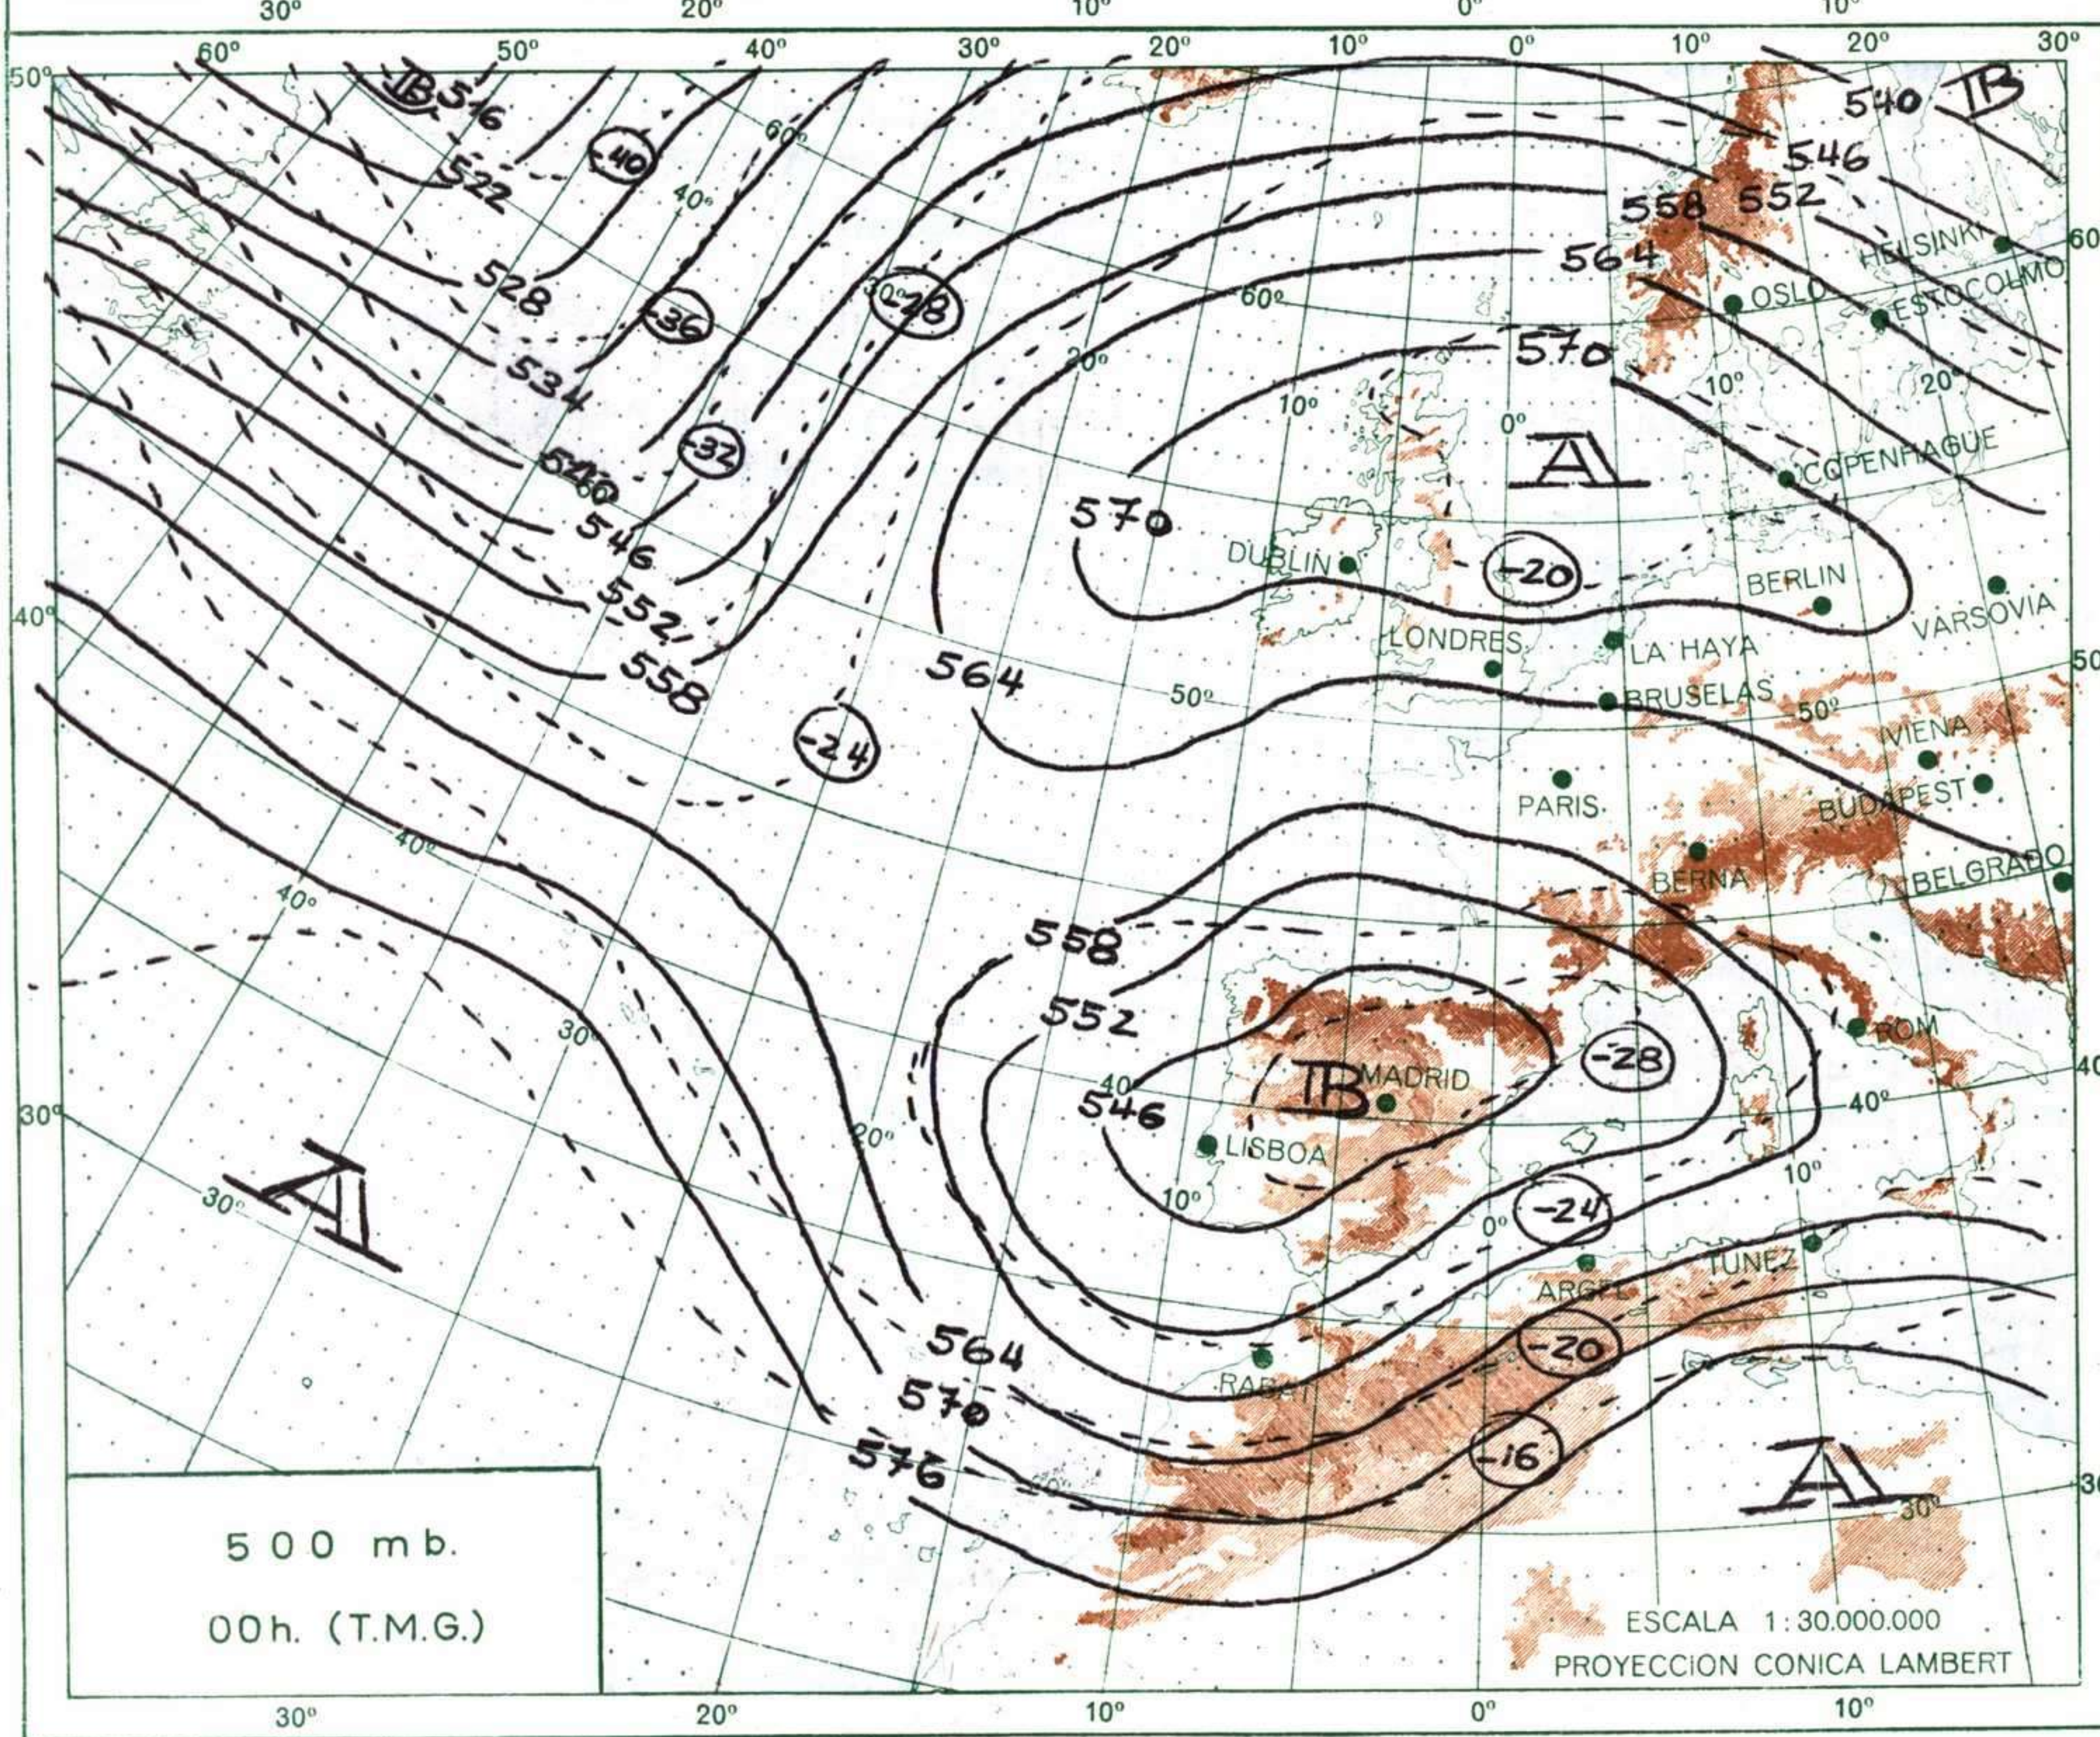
30° 20° 10° 0° 10°

60° 50° 40° 30° 20° 10° 0° 10° 20° 30°

50°

B 516

522

-40

528

-36

534

540

546

552

558

-32

-28

60°

40°

30°

20°

-24

564

570

60°

10°

0°

A

570

564

558 552

546

540 B

HELSINKI

OSLO

ESTOCOLMO

10°

20°

COPENHAGUE

DUBLIN

-20

BERLIN

VARSOVIA

LONDRES

LA HAYA

BRUSELAS

50°

50°

VIENA

BUDAPEST

PARIS

BERNA

BELGRADO

40°

40°

40°

50°

558

552

546

B MADRID

LISBOA

-28

ROM

40°

40°

30°

30°

30°

20°

10°

0°

10°

-24

TUNEZ

ARGEL

A

564

570

576

-20

RABAT

-16

A

30°

30°

500 mb.

00h. (T.M.G.)

ESCALA 1:30.000.000

PROYECCION CONICA LAMBERT

30° 20° 10° 0° 10°